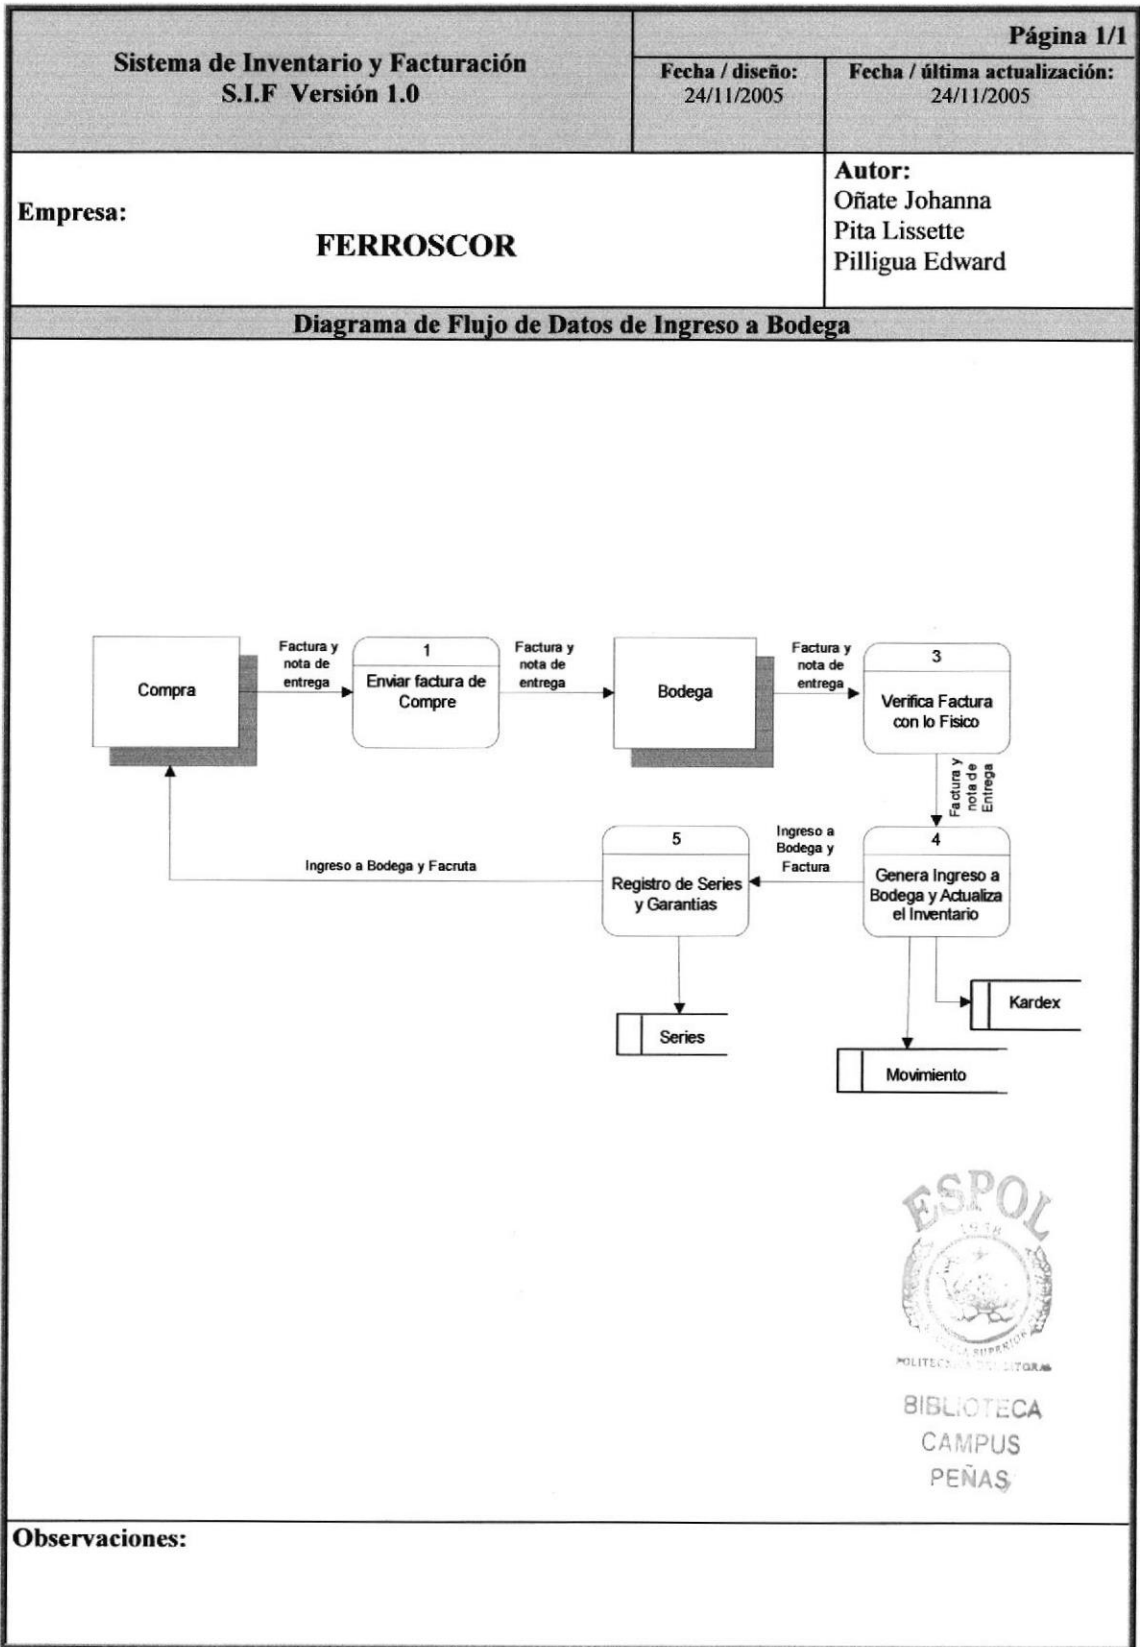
Sistema de Inventario y Facturación
S.I.F Versión 1.0

Página 1/1

Fecha / diseño:
24/11/2005

Fecha / última actualización:
24/11/2005

Empresa:

FERROSCOR

Autor:
Oñate Johanna
Pita Lissette
Pilligua Edward

Diagrama de Flujo de Datos de Ingreso a Bodega

Compra

Factura y nota de entrega

1
Enviar factura de Compre

Factura y nota de entrega

Bodega

Factura y nota de entrega

3
Verifica Factura con lo Fisico

Factura y nota de Entrega

4
Genera Ingreso a Bodega y Actualiza el Inventario

Ingreso a Bodega y Factura

5
Registro de Series y Garantias

Ingreso a Bodega y Facruta

Series

Kardex

Movimiento

ESPOL
POLITEC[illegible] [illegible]ITORAL
BIBLIOTECA
CAMPUS
PEÑAS

Observaciones: